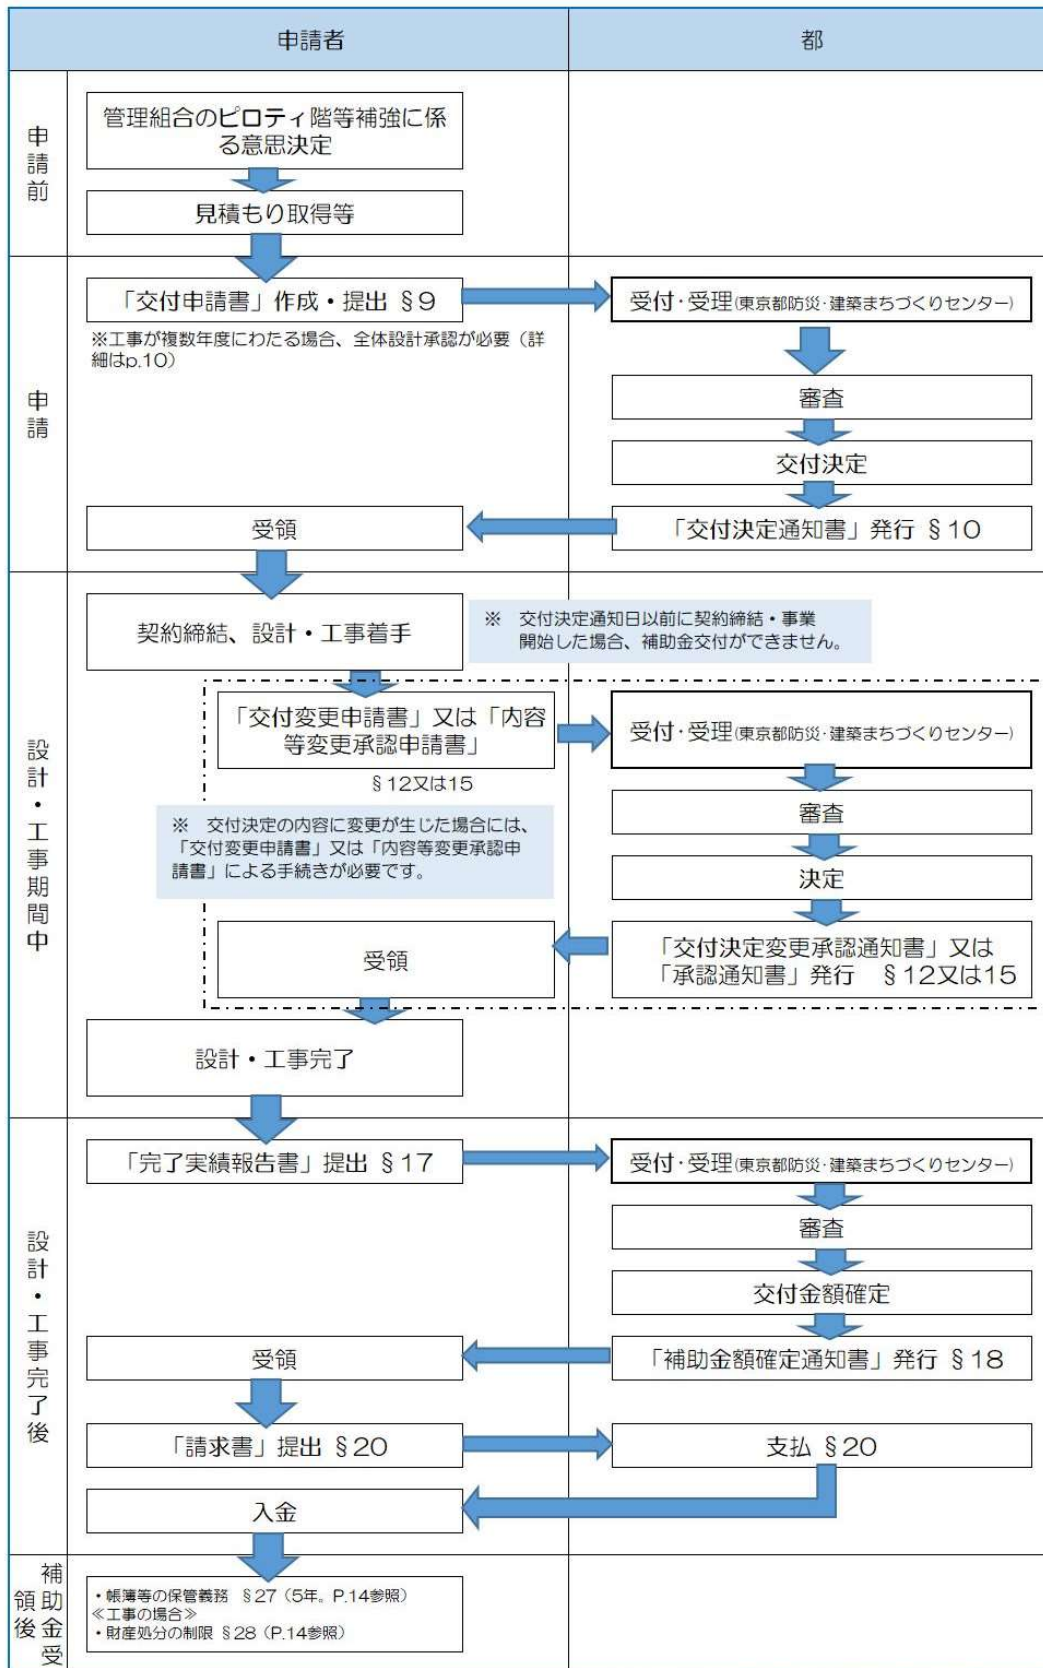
申請者

都

申請前

管理組合のピロティ階等補強に係る意思決定

見積もり取得等

申請

「交付申請書」作成・提出 §9

※工事が複数年度にわたる場合、全体設計承認が必要（詳細はp.10）

受付・受理(東京都防災・建築まちづくりセンター)

審査

交付決定

「交付決定通知書」発行 §10

受領

設計・工事期間中

契約締結、設計・工事着手

※ 交付決定通知日以前に契約締結・事業開始した場合、補助金交付ができません。

「交付変更申請書」又は「内容等変更承認申請書」

§12又は15

受付・受理(東京都防災・建築まちづくりセンター)

※ 交付決定の内容に変更が生じた場合には、「交付変更申請書」又は「内容等変更承認申請書」による手続きが必要です。

審査

決定

「交付決定変更承認通知書」又は「承認通知書」発行 §12又は15

受領

設計・工事完了

設計・工事完了後

「完了実績報告書」提出 §17

受付・受理(東京都防災・建築まちづくりセンター)

審査

交付金額確定

「補助金額確定通知書」発行 §18

受領

「請求書」提出 §20

支払 §20

入金

補助金受領後

・帳簿等の保管義務 §27（5年。P.14参照）
≪工事の場合≫
・財産処分の制限 §28（P.14参照）